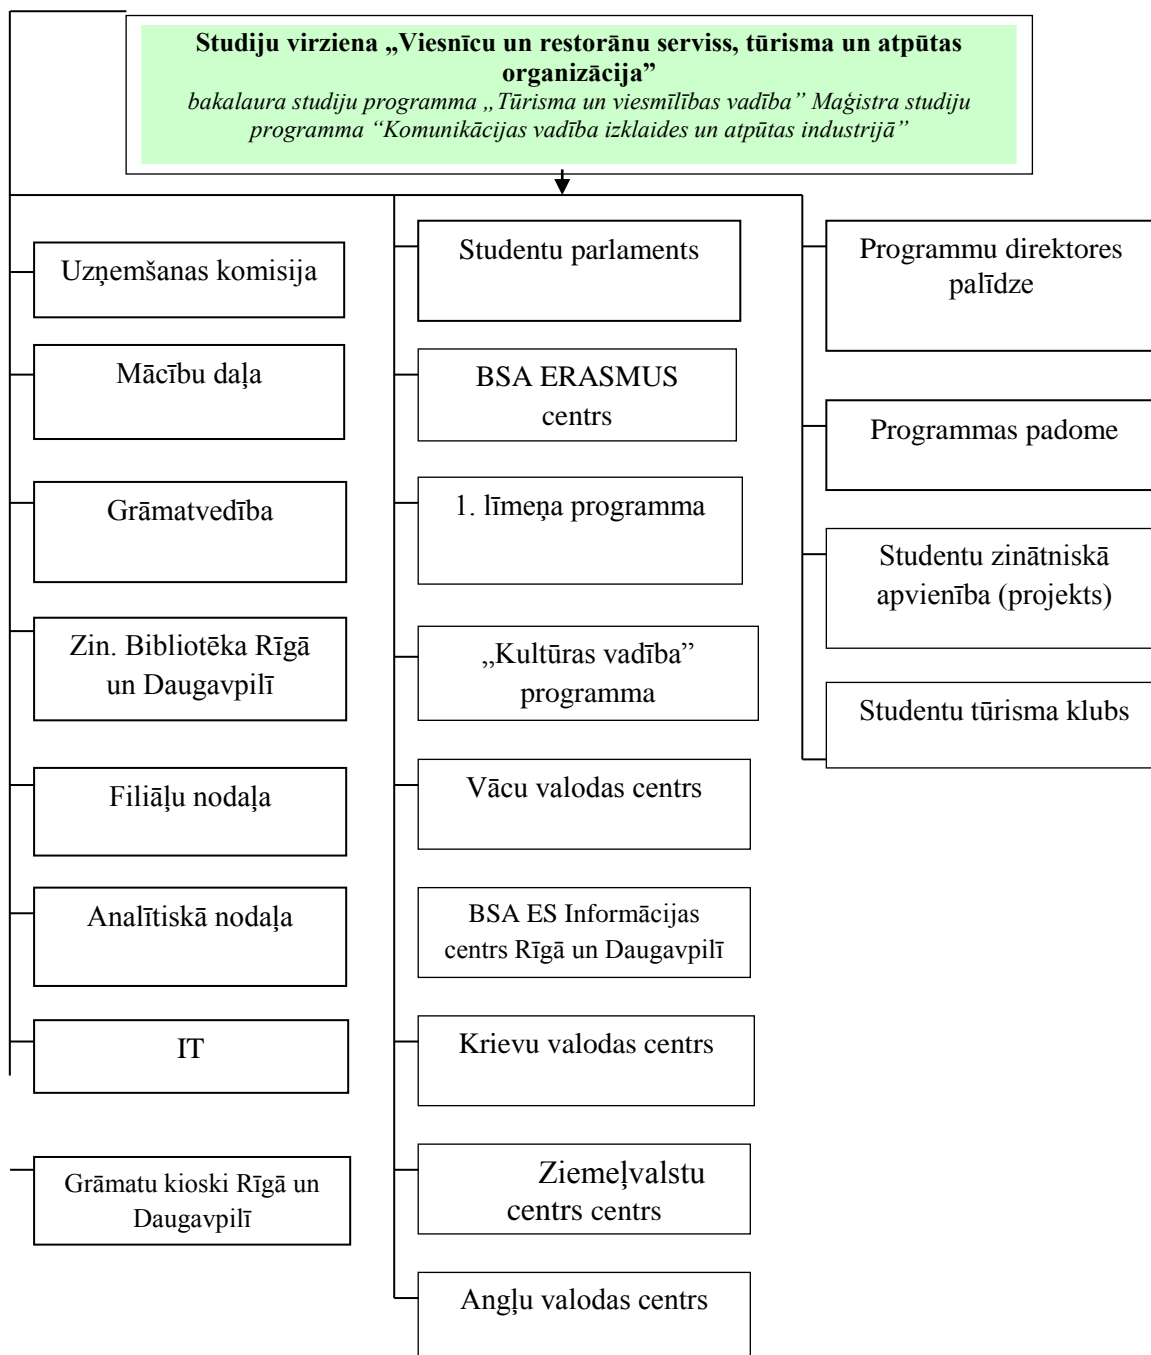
**Studiju virziena „Viesnīcu un restorānu serviss, tūrisma un atpūtas organizācija”**
*bakalaura studiju programma „Tūrisma un viesmīlības vadība” Maģistra studiju programma “Komunikācijas vadība izklaides un atpūtas industrijā”*

Uzņemšanas komisija

Mācību daļa

Grāmatvedība

Zin. Bibliotēka Rīgā un Daugavpilī

Filiāļu nodaļa

Analītiskā nodaļa

IT

Grāmatu kioski Rīgā un Daugavpilī

Studentu parlaments

BSA ERASMUS centrs

1. līmeņa programma

„Kultūras vadība” programma

Vācu valodas centrs

BSA ES Informācijas centrs Rīgā un Daugavpilī

Krievu valodas centrs

Ziemeļvalstu centrs centrs

Angļu valodas centrs

Programmu direktores palīdze

Programmas padome

Studentu zinātniskā apvienība (projekts)

Studentu tūrisma klubs